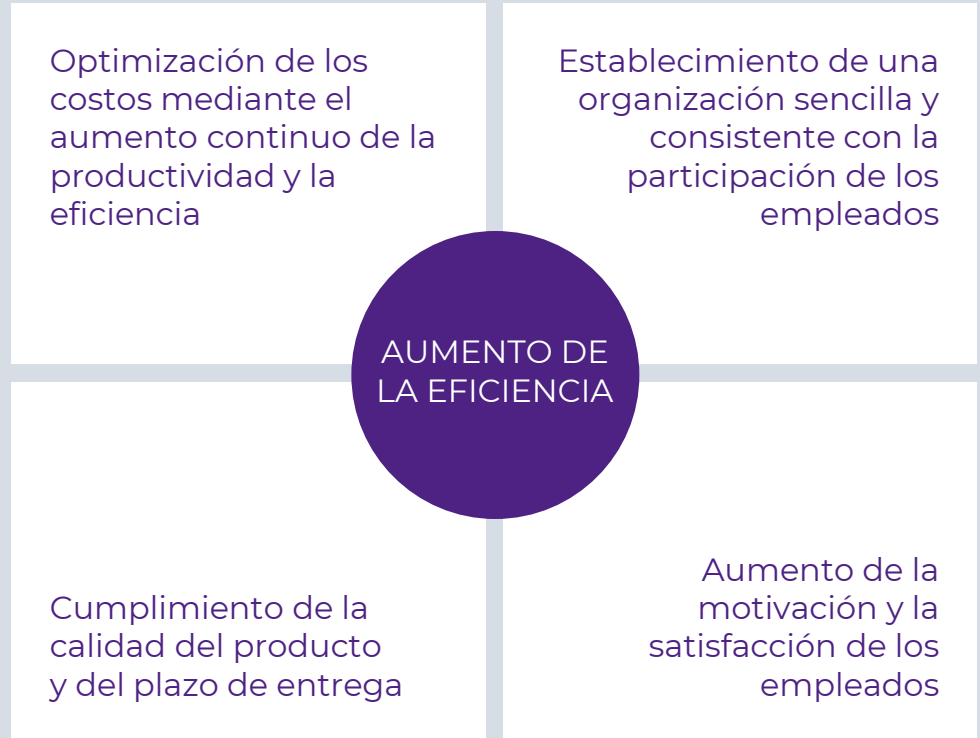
Optimización de los costos mediante el aumento continuo de la productividad y la eficiencia

Establecimiento de una organización sencilla y consistente con la participación de los empleados

AUMENTO DE LA EFICIENCIA

Cumplimiento de la calidad del producto y del plazo de entrega

Aumento de la motivación y la satisfacción de los empleados